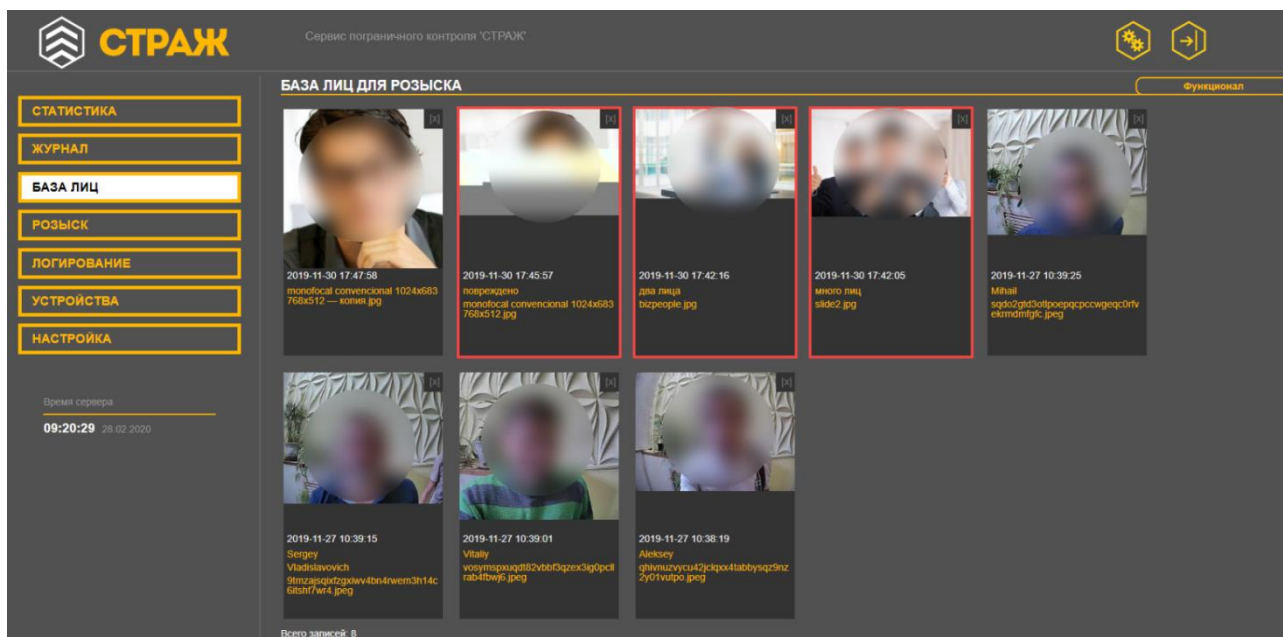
СТРАЖ

Сервис пограничного контроля 'СТРАЖ'

СТАТИСТИКА
ЖУРНАЛ
БАЗА ЛИЦ
РОЗЫСК
ЛОГИРОВАНИЕ
УСТРОЙСТВА
НАСТРОЙКА

Время сервера
09:20:29 28.02.2020

БАЗА ЛИЦ ДЛЯ РОЗЫСКА

Функционал

[x]
2019-11-30 17:47:58
monofocal convencional 1024x683 768x512 — копия.jpg

[x]
2019-11-30 17:45:57
повреждено
monofocal convencional 1024x683 768x512.jpg

[x]
2019-11-30 17:42:16
два лица
bizpeople.jpg

[x]
2019-11-30 17:42:05
много лиц
slide2.jpg

[x]
2019-11-27 10:39:25
Mihail
sqdo2gtd3otlpoepqcpccwgeqc0rfvekrmdmfgfc.jpeg

[x]
2019-11-27 10:39:15
Sergey
Vladislavovich
9tmzajsqixfzgxiwv4bn4rwem3h14c6itshf7wr4.jpeg

[x]
2019-11-27 10:39:01
Vitaliy
vosymspxuqdt82vbbf3qzex3ig0pcllrab4fbwj6.jpeg

[x]
2019-11-27 10:38:19
Aleksey
ghivnuzvycu42jclqxx4tabbysqz9nz2y01vutpo.jpeg

Всего записей: 8